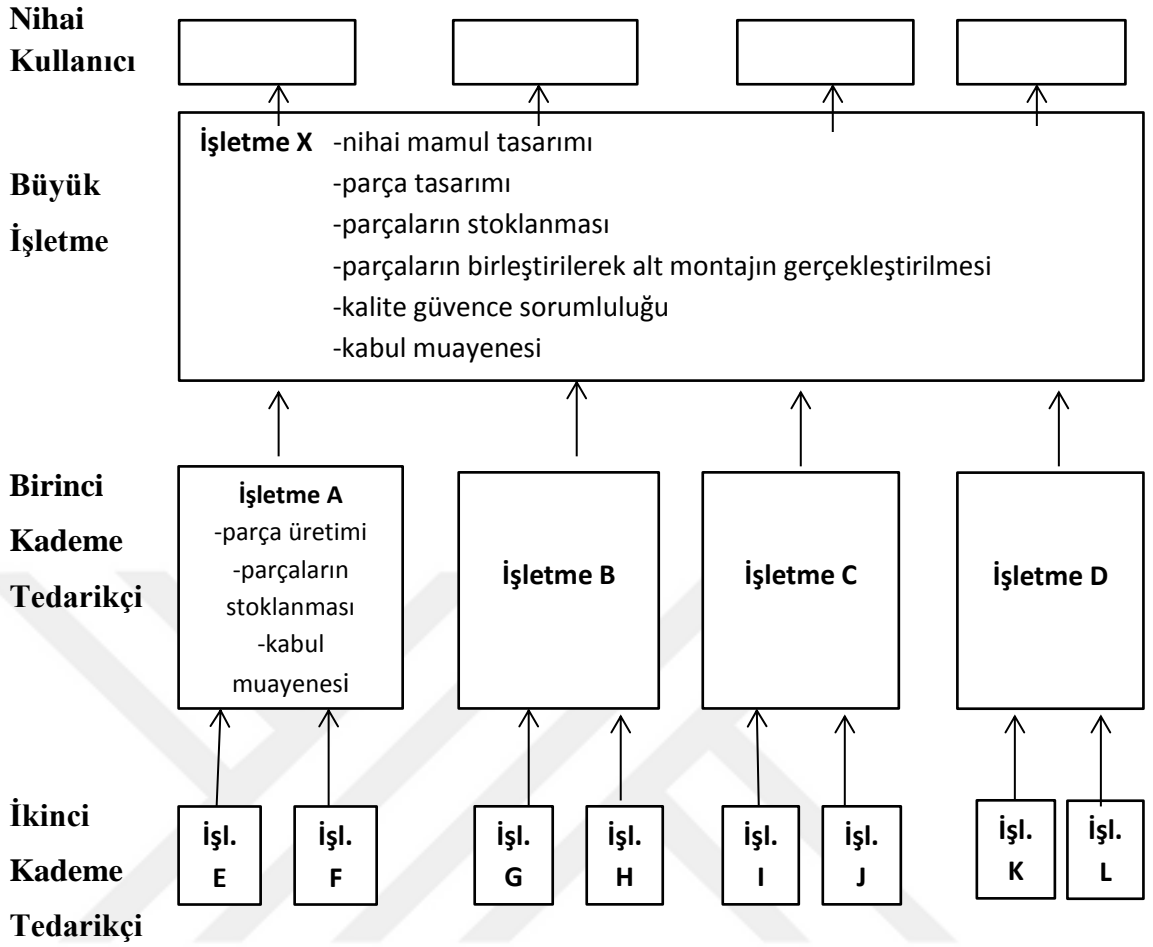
Nihai Kullanıcı

Büyük İşletme

İşletme X -nihai mamul tasarımı
-parça tasarımı
-parçaların stoklanması
-parçaların birleştirilerek alt montajın gerçekleştirilmesi
-kalite güvence sorumluluğu
-kabul muayenesi

Birinci Kademe Tedarikçi

İşletme A
-parça üretimi
-parçaların stoklanması
-kabul muayenesi

İşletme B

İşletme C

İşletme D

İkinci Kademe Tedarikçi

İşl. E

İşl. F

İşl. G

İşl. H

İşl. I

İşl. J

İşl. K

İşl. L